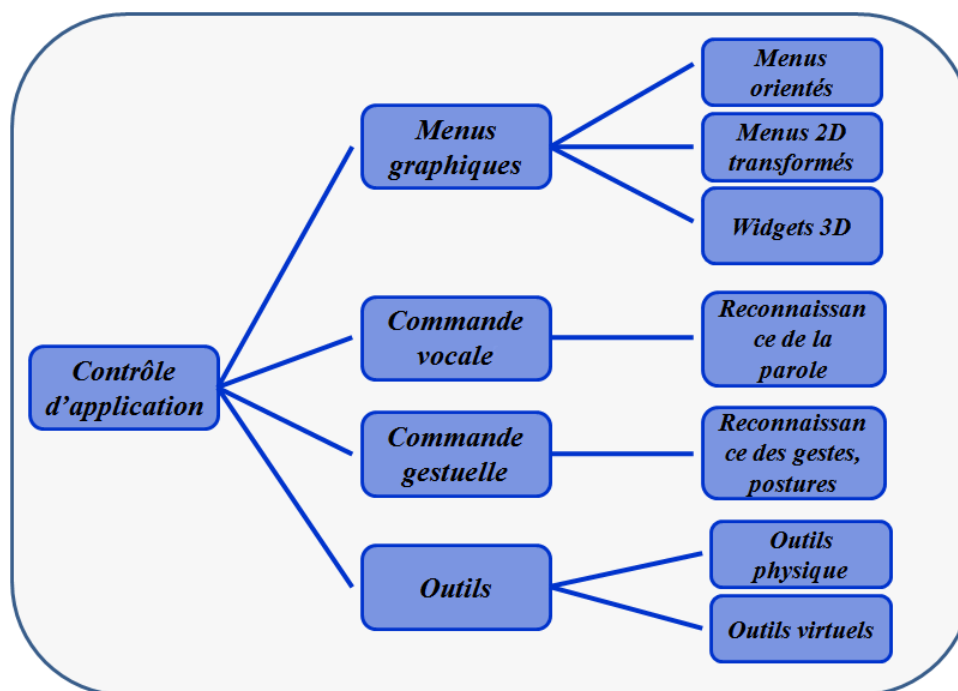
Contrôle d'application

Menus graphiques

Menus orientés

Menus 2D transformés

Widgets 3D

Commande vocale

Reconnaissance de la parole

Commande gestuelle

Reconnaissance des gestes, postures

Outils

Outils physique

Outils virtuels